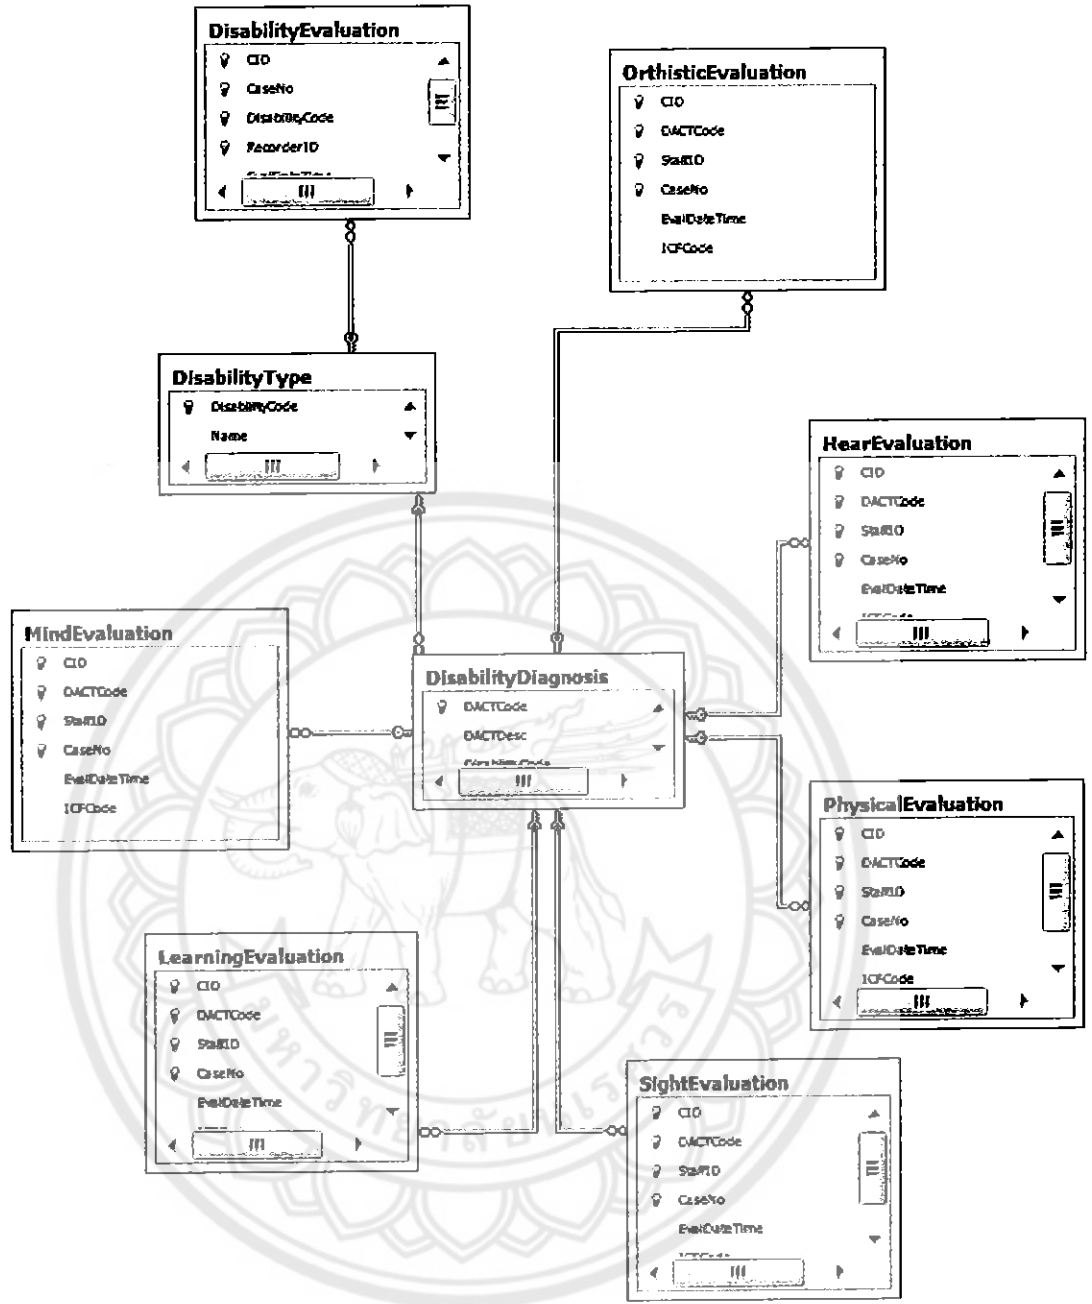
DisabilityEvaluation
CID
CaseNo
DisabilityCode
RecorderID
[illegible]

OrthisticEvaluation
CID
DACTCode
StaffID
CaseNo
EvalDateTime
ICFCode

DisabilityType
DisabilityCode
Name

HearEvaluation
CID
DACTCode
StaffID
CaseNo
EvalDateTime
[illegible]

MindEvaluation
CID
DACTCode
StaffID
CaseNo
EvalDateTime
ICFCode

DisabilityDiagnosis
DACTCode
DACTDesc
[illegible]

PhysicalEvaluation
CID
DACTCode
StaffID
CaseNo
EvalDateTime
ICFCode

LearningEvaluation
CID
DACTCode
StaffID
CaseNo
EvalDateTime

SightEvaluation
CID
DACTCode
StaffID
CaseNo
EvalDateTime
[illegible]